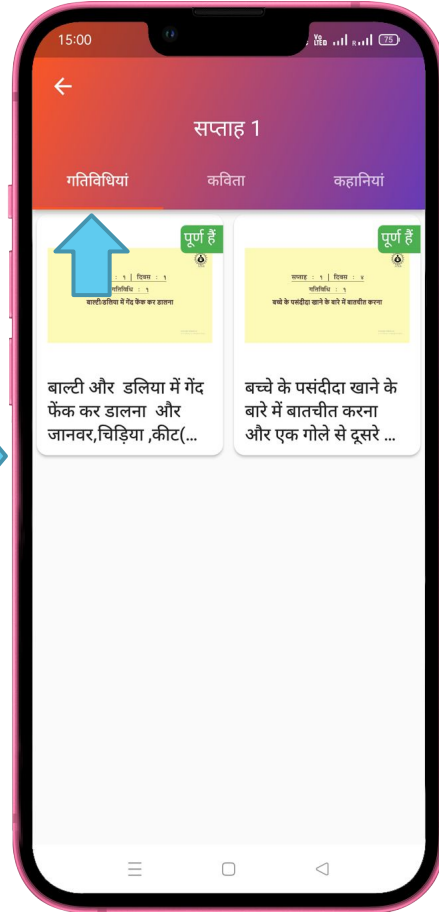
15:00

75

←

सप्ताह 1

गतिविधियां

कविता

कहानियां

पूर्ण हैं

: १ | दिवस : १
गतिविधि : १
बाल्टी/डलिया में गेंद फेंक कर डालना

बाल्टी और डलिया में गेंद फेंक कर डालना और जानवर,चिड़िया ,कीट(...

पूर्ण हैं

सप्ताह : १ | दिवस : ४
गतिविधि : १
बच्चे के पसंदीदा खाने के बारे में बातचीत करना

बच्चे के पसंदीदा खाने के बारे में बातचीत करना और एक गोले से दूसरे ...